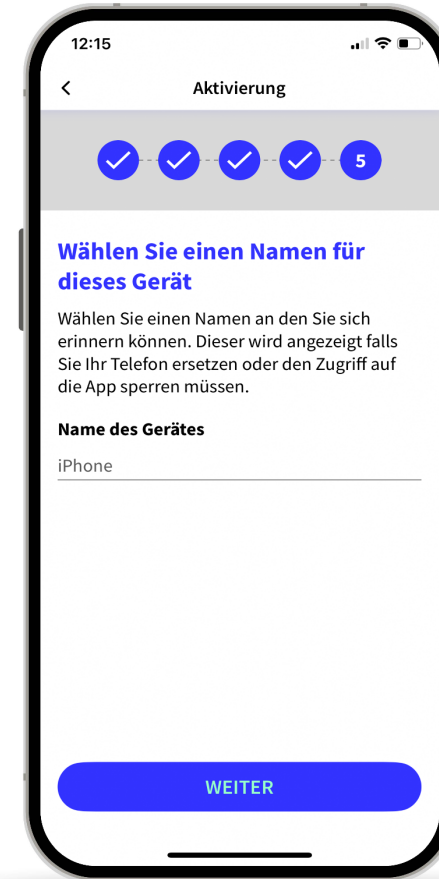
12:15

Aktivierung

5

Wählen Sie einen Namen für dieses Gerät

Wählen Sie einen Namen an den Sie sich erinnern können. Dieser wird angezeigt falls Sie Ihr Telefon ersetzen oder den Zugriff auf die App sperren müssen.

Name des Gerätes

iPhone

WEITER